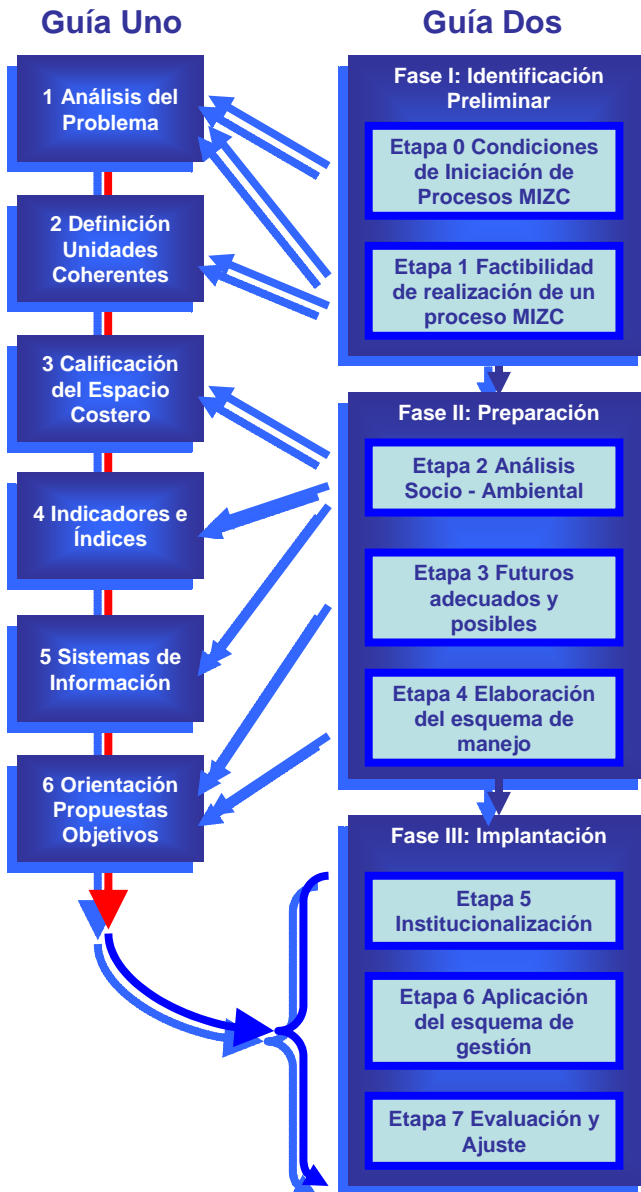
Guía Uno

1 Análisis del Problema

2 Definición Unidades Coherentes

3 Calificación del Espacio Costero

4 Indicadores e Índices

5 Sistemas de Información

6 Orientación Propuestas Objetivos

Guía Dos

Fase I: Identificación Preliminar

Etapa 0 Condiciones de Iniciación de Procesos MIZC

Etapa 1 Factibilidad de realización de un proceso MIZC

Fase II: Preparación

Etapa 2 Análisis Socio - Ambiental

Etapa 3 Futuros adecuados y posibles

Etapa 4 Elaboración del esquema de manejo

Fase III: Implantación

Etapa 5 Institucionalización

Etapa 6 Aplicación del esquema de gestión

Etapa 7 Evaluación y Ajuste